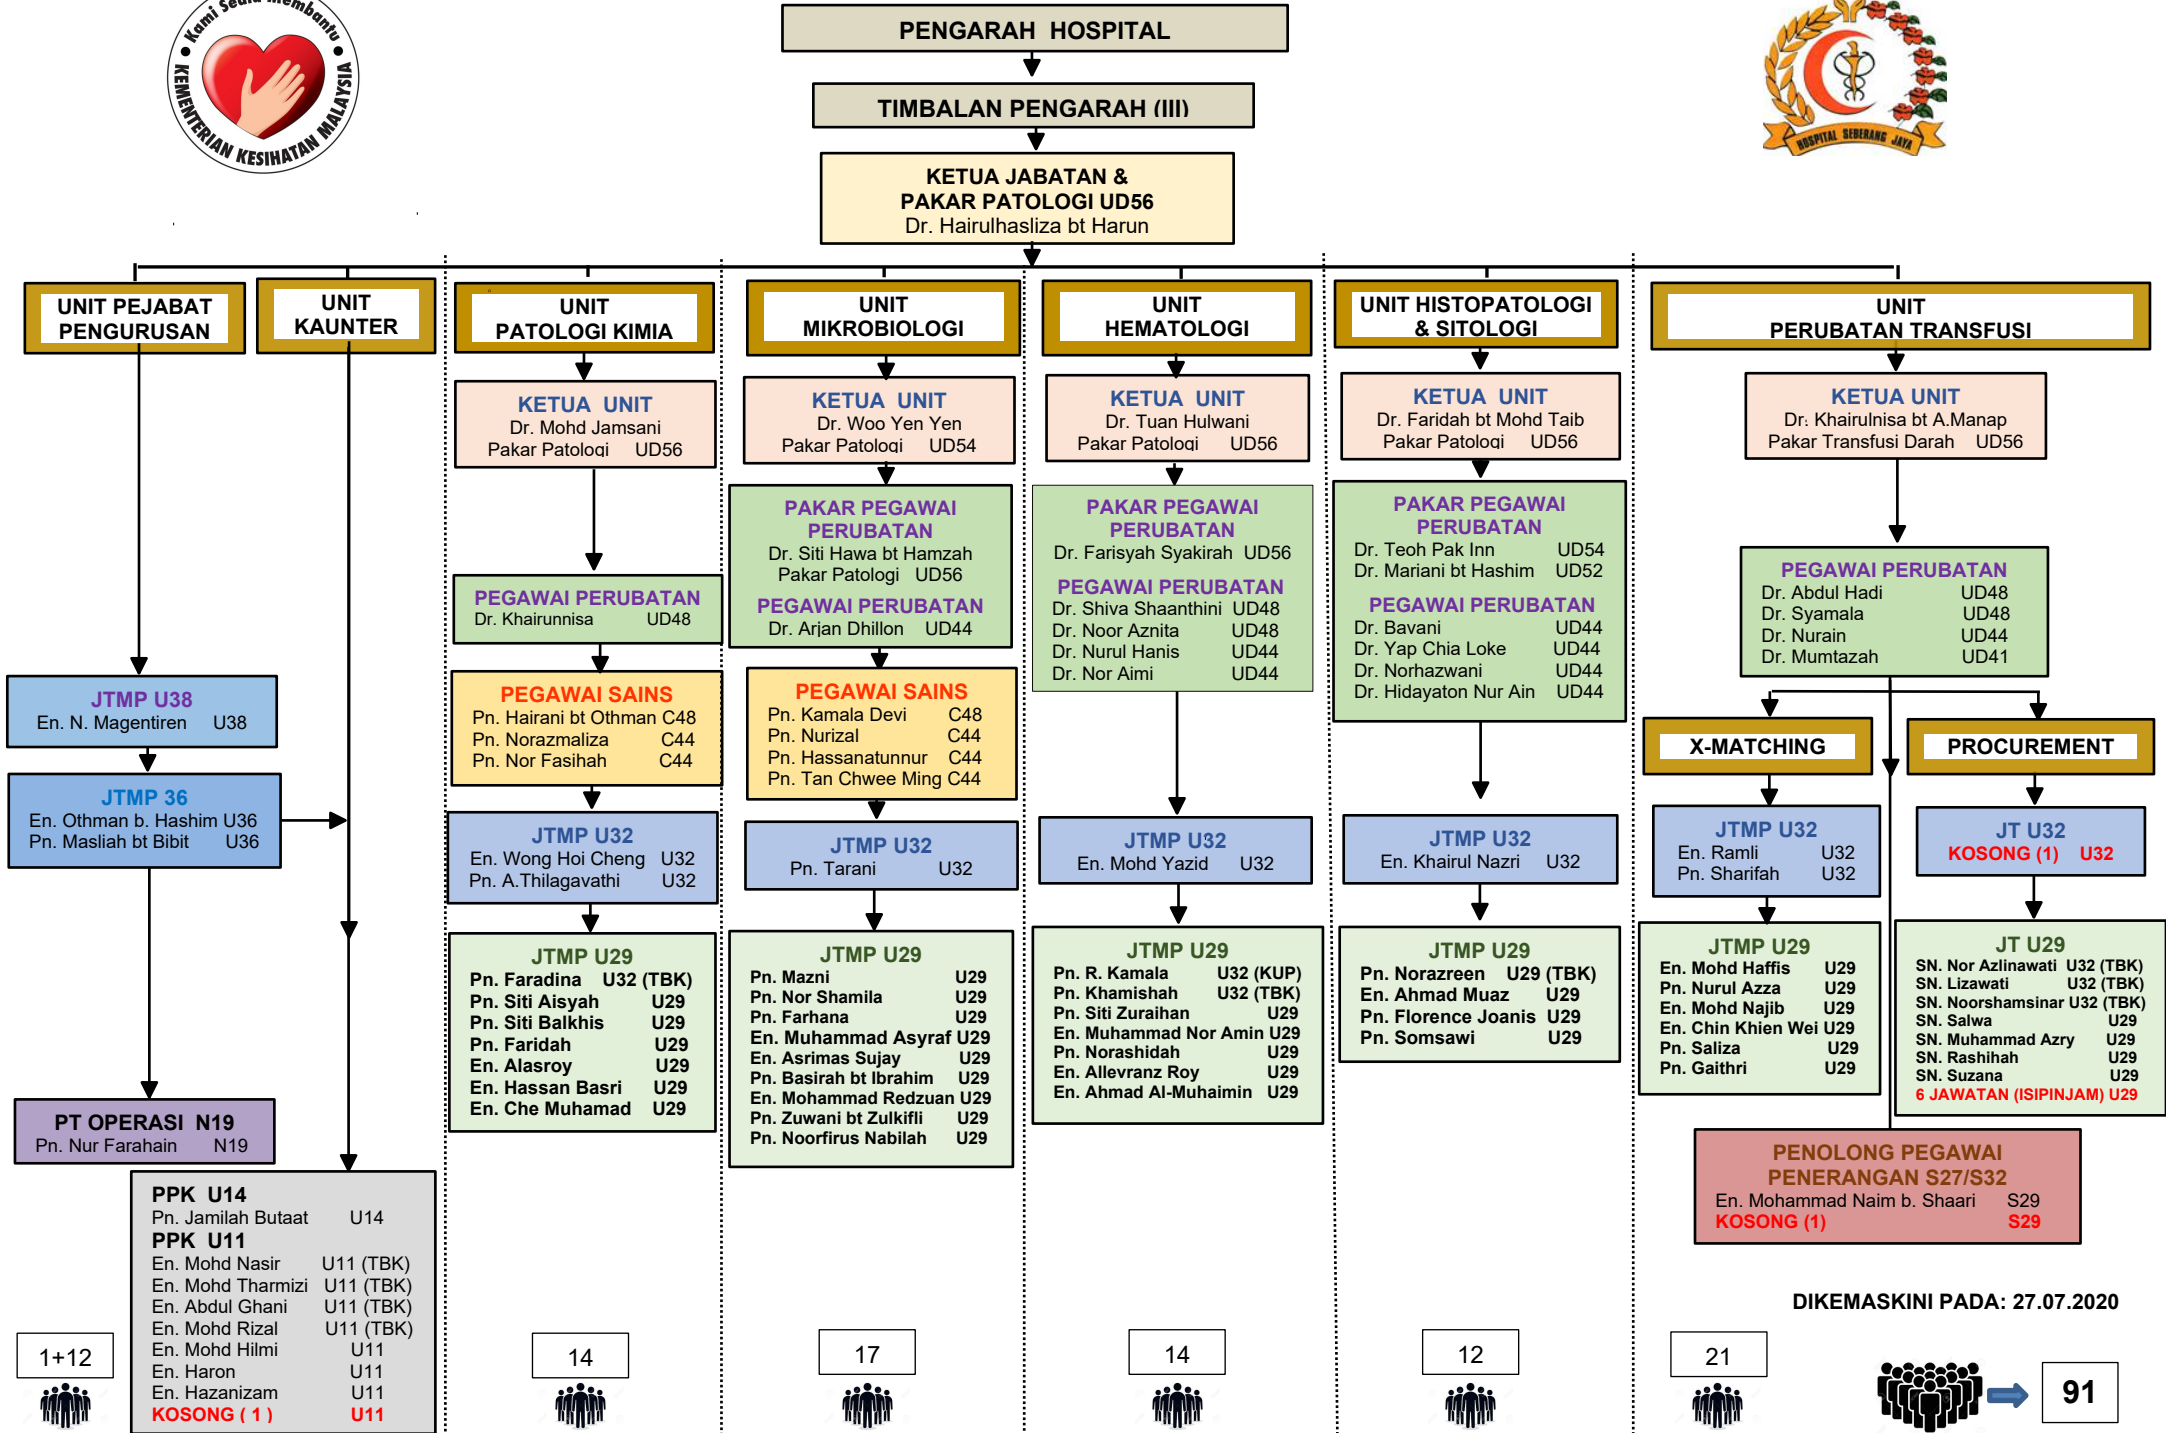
Kami Sedia Membantu
KEMENTERIAN KESIHATAN MALAYSIA

PENGARAH HOSPITAL

TIMBALAN PENGARAH (III)

KETUA JABATAN & PAKAR PATOLOGI UD56
Dr. Hairulhasliza bt Harun

HOSPITAL SEBERANG JAYA

UNIT PEJABAT PENGURUSAN

UNIT KAUNTER

JTMP U38
En. N. Magentiren U38

JTMP 36
En. Othman b. Hashim U36
Pn. Masliah bt Bibit U36

PT OPERASI N19
Pn. Nur Farahain N19

PPK U14
Pn. Jamilah Butaat U14
PPK U11
En. Mohd Nasir U11 (TBK)
En. Mohd Tharmizi U11 (TBK)
En. Abdul Ghani U11 (TBK)
En. Mohd Rizal U11 (TBK)
En. Mohd Hilmi U11
En. Haron U11
En. Hazanizam U11
KOSONG ( 1 ) U11

1+12

UNIT PATOLOGI KIMIA

KETUA UNIT
Dr. Mohd Jamsani
Pakar Patologi UD56

PEGAWAI PERUBATAN
Dr. Khairunnisa UD48

PEGAWAI SAINS
Pn. Hairani bt Othman C48
Pn. Norazmaliza C44
Pn. Nor Fasihah C44

JTMP U32
En. Wong Hoi Cheng U32
Pn. A.Thilagavathi U32

JTMP U29
Pn. Faradina U32 (TBK)
Pn. Siti Aisyah U29
Pn. Siti Balkhis U29
Pn. Faridah U29
En. Alasroy U29
En. Hassan Basri U29
En. Che Muhamad U29

14

UNIT MIKROBIOLOGI

KETUA UNIT
Dr. Woo Yen Yen
Pakar Patologi UD54

PAKAR PEGAWAI PERUBATAN
Dr. Siti Hawa bt Hamzah
Pakar Patologi UD56
PEGAWAI PERUBATAN
Dr. Arjan Dhillon UD44

PEGAWAI SAINS
Pn. Kamala Devi C48
Pn. Nurizal C44
Pn. Hassanatunnur C44
Pn. Tan Chwee Ming C44

JTMP U32
Pn. Tarani U32

JTMP U29
Pn. Mazni U29
Pn. Nor Shamila U29
Pn. Farhana U29
En. Muhammad Asyraf U29
En. Asrimas Sujay U29
Pn. Basirah bt Ibrahim U29
En. Mohammad Redzuan U29
Pn. Zuwani bt Zulkifli U29
Pn. Noorfirus Nabilah U29

17

UNIT HEMATOLOGI

KETUA UNIT
Dr. Tuan Hulwani
Pakar Patologi UD56

PAKAR PEGAWAI PERUBATAN
Dr. Farisyah Syakirah UD56
PEGAWAI PERUBATAN
Dr. Shiva Shaanthini UD48
Dr. Noor Aznita UD48
Dr. Nurul Hanis UD44
Dr. Nor Aimi UD44

JTMP U32
En. Mohd Yazid U32

JTMP U29
Pn. R. Kamala U32 (KUP)
Pn. Khamishah U32 (TBK)
Pn. Siti Zuraihan U29
En. Muhammad Nor Amin U29
Pn. Norashidah U29
En. Allevranz Roy U29
En. Ahmad Al-Muhaimin U29

14

UNIT HISTOPATOLOGI & SITOLOGI

KETUA UNIT
Dr. Faridah bt Mohd Taib
Pakar Patologi UD56

PAKAR PEGAWAI PERUBATAN
Dr. Teoh Pak Inn UD54
Dr. Mariani bt Hashim UD52
PEGAWAI PERUBATAN
Dr. Bavani UD44
Dr. Yap Chia Loke UD44
Dr. Norhazwani UD44
Dr. Hidayaton Nur Ain UD44

JTMP U32
En. Khairul Nazri U32

JTMP U29
Pn. Norazreen U29 (TBK)
En. Ahmad Muaz U29
Pn. Florence Joanis U29
Pn. Somsawi U29

12

UNIT PERUBATAN TRANSFUSI

KETUA UNIT
Dr. Khairulnisa bt A.Manap
Pakar Transfusi Darah UD56

PEGAWAI PERUBATAN
Dr. Abdul Hadi UD48
Dr. Syamala UD48
Dr. Nurain UD44
Dr. Mumtazah UD41

X-MATCHING

PROCUREMENT

JTMP U32
En. Ramli U32
Pn. Sharifah U32

JT U32
KOSONG (1) U32

JTMP U29
En. Mohd Haffis U29
Pn. Nurul Azza U29
En. Mohd Najib U29
En. Chin Khien Wei U29
Pn. Saliza U29
Pn. Gaithri U29

JT U29
SN. Nor Azlinawati U32 (TBK)
SN. Lizawati U32 (TBK)
SN. Noorshamsinar U32 (TBK)
SN. Salwa U29
SN. Muhammad Azry U29
SN. Rashihah U29
SN. Suzana U29
6 JAWATAN (ISIPINJAM) U29

PENOLONG PEGAWAI PENERANGAN S27/S32
En. Mohammad Naim b. Shaari S29
KOSONG (1) S29

DIKEMASKINI PADA: 27.07.2020

21

91